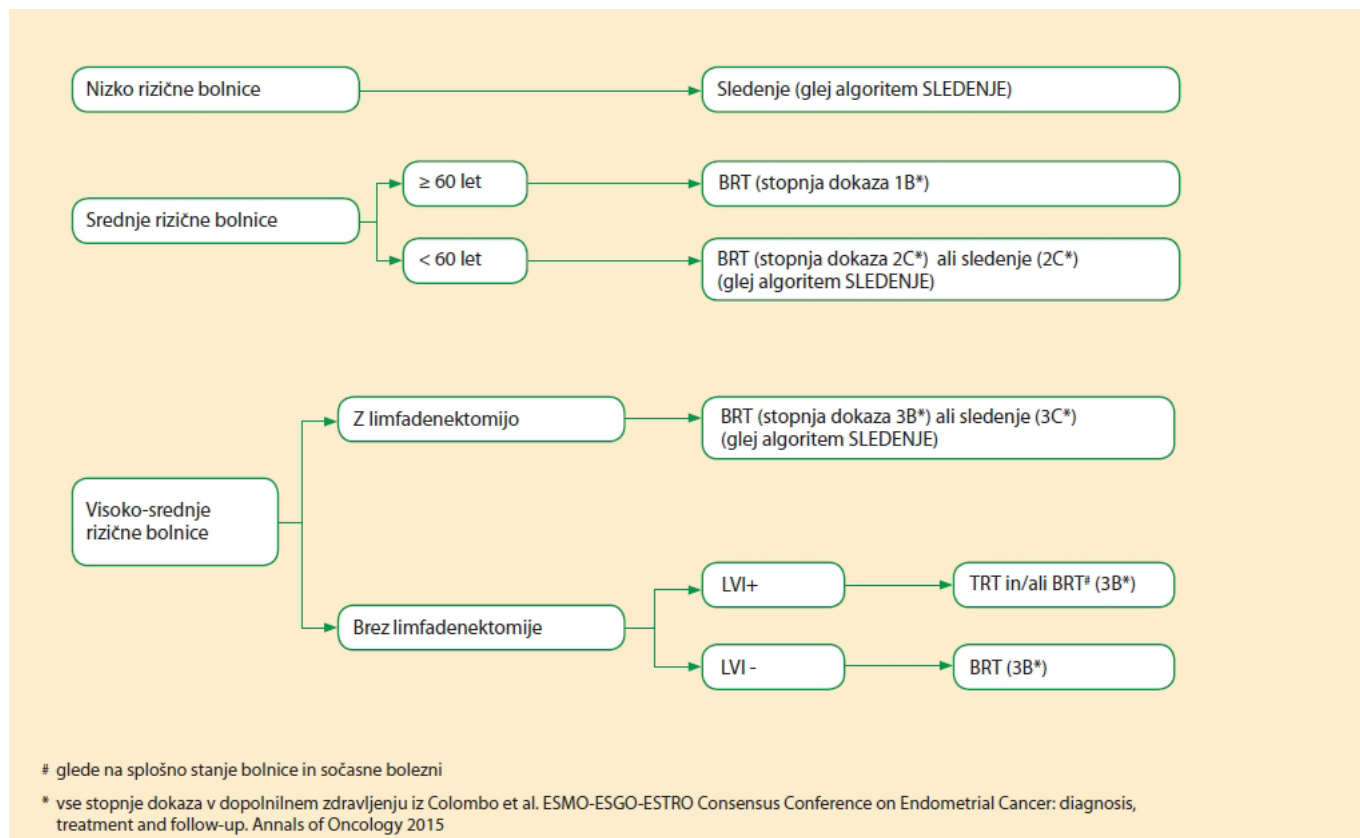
Nizko rizične bolnice

Sledenje (glej algoritem SLEDENJE)

Srednje rizične bolnice

≥ 60 let

BRT (stopnja dokaza 1B*)

< 60 let

BRT (stopnja dokaza 2C*) ali sledenje (2C*) (glej algoritem SLEDENJE)

Visoko-srednje rizične bolnice

Z limfadenektomijo

BRT (stopnja dokaza 3B*) ali sledenje (3C*) (glej algoritem SLEDENJE)

Brez limfadenektomije

LVI+

TRT in/ali BRT# (3B*)

LVI -

BRT (3B*)

# glede na splošno stanje bolnice in sočasne bolezni

* vse stopnje dokaza v dopolnilnem zdravljenju iz Colombo et al. ESMO-ESGO-ESTRO Consensus Conference on Endometrial Cancer: diagnosis, treatment and follow-up. Annals of Oncology 2015